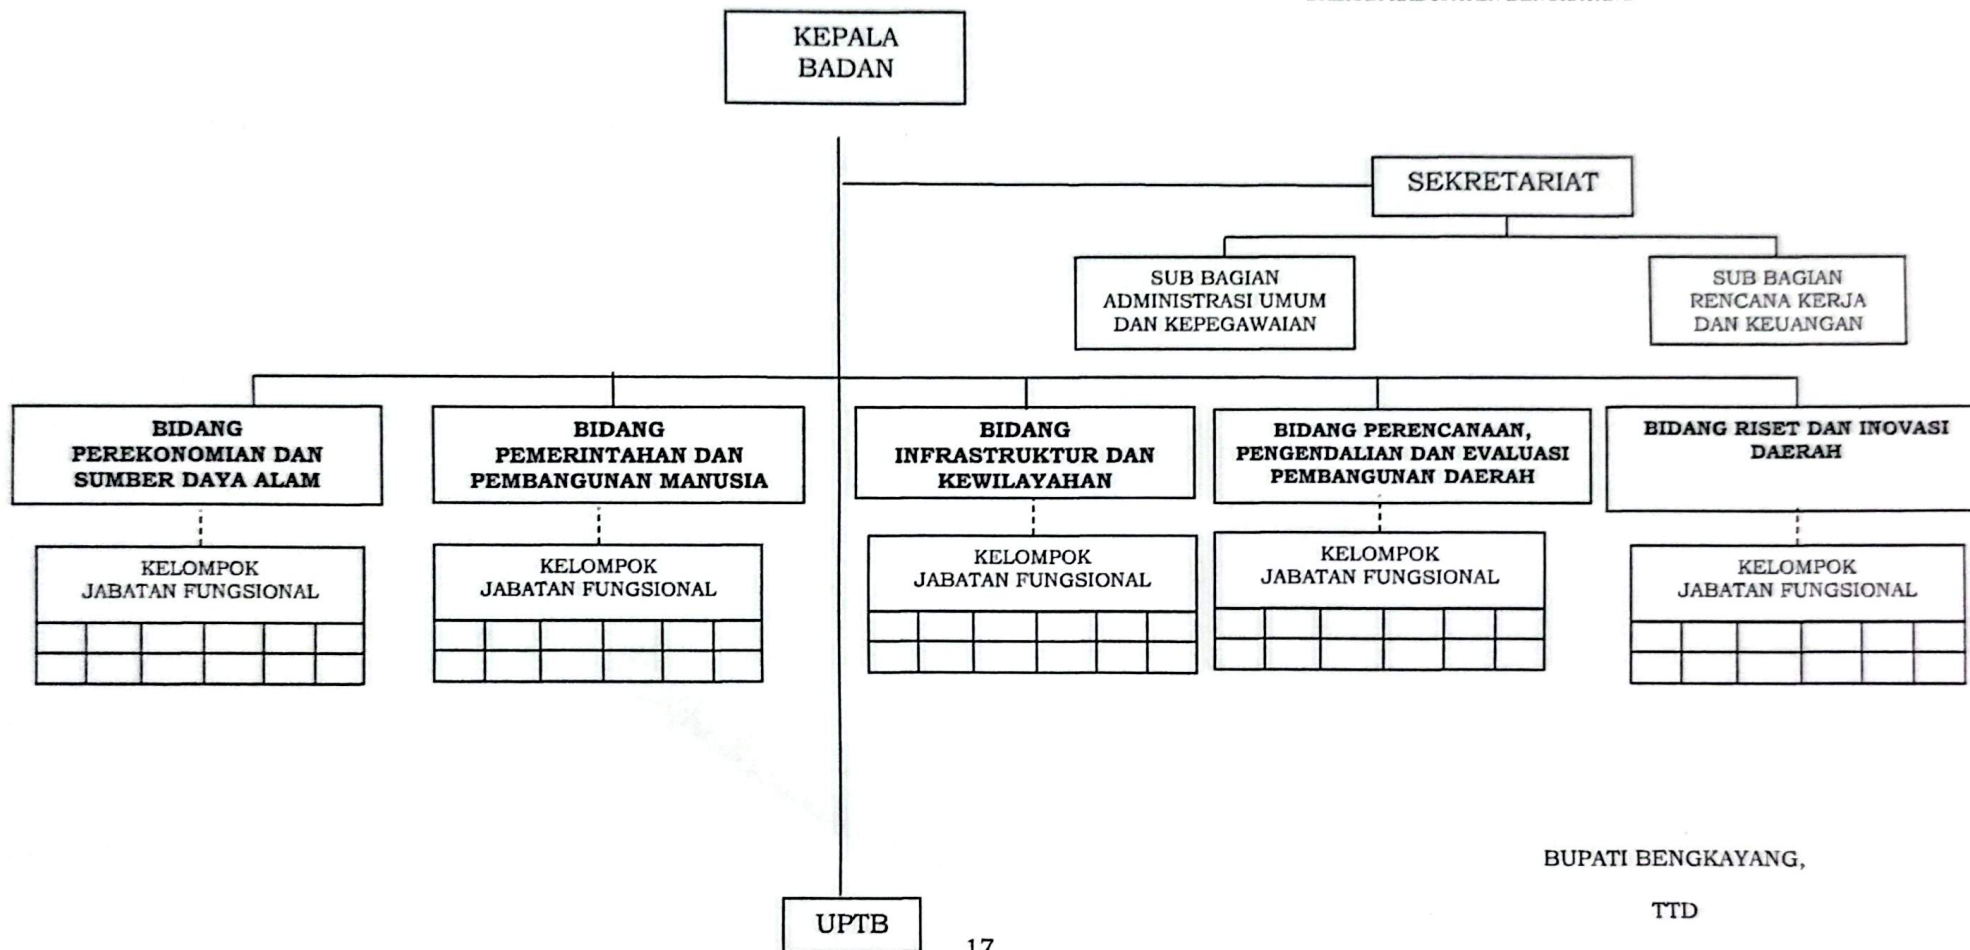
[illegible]

KEPALA BADAN

SEKRETARIAT

SUB BAGIAN ADMINISTRASI UMUM DAN KEPEGAWAIAN

SUB BAGIAN RENCANA KERJA DAN KEUANGAN

BIDANG PEREKONOMIAN DAN SUMBER DAYA ALAM

KELOMPOK JABATAN FUNGSIONAL

BIDANG PEMERINTAHAN DAN PEMBANGUNAN MANUSIA

KELOMPOK JABATAN FUNGSIONAL

BIDANG INFRASTRUKTUR DAN KEWILAYAHAN

KELOMPOK JABATAN FUNGSIONAL

BIDANG PERENCANAAN, PENGENDALIAN DAN EVALUASI PEMBANGUNAN DAERAH

KELOMPOK JABATAN FUNGSIONAL

BIDANG RISET DAN INOVASI DAERAH

KELOMPOK JABATAN FUNGSIONAL

UPTB

17

BUPATI BENGKAYANG,

TTD